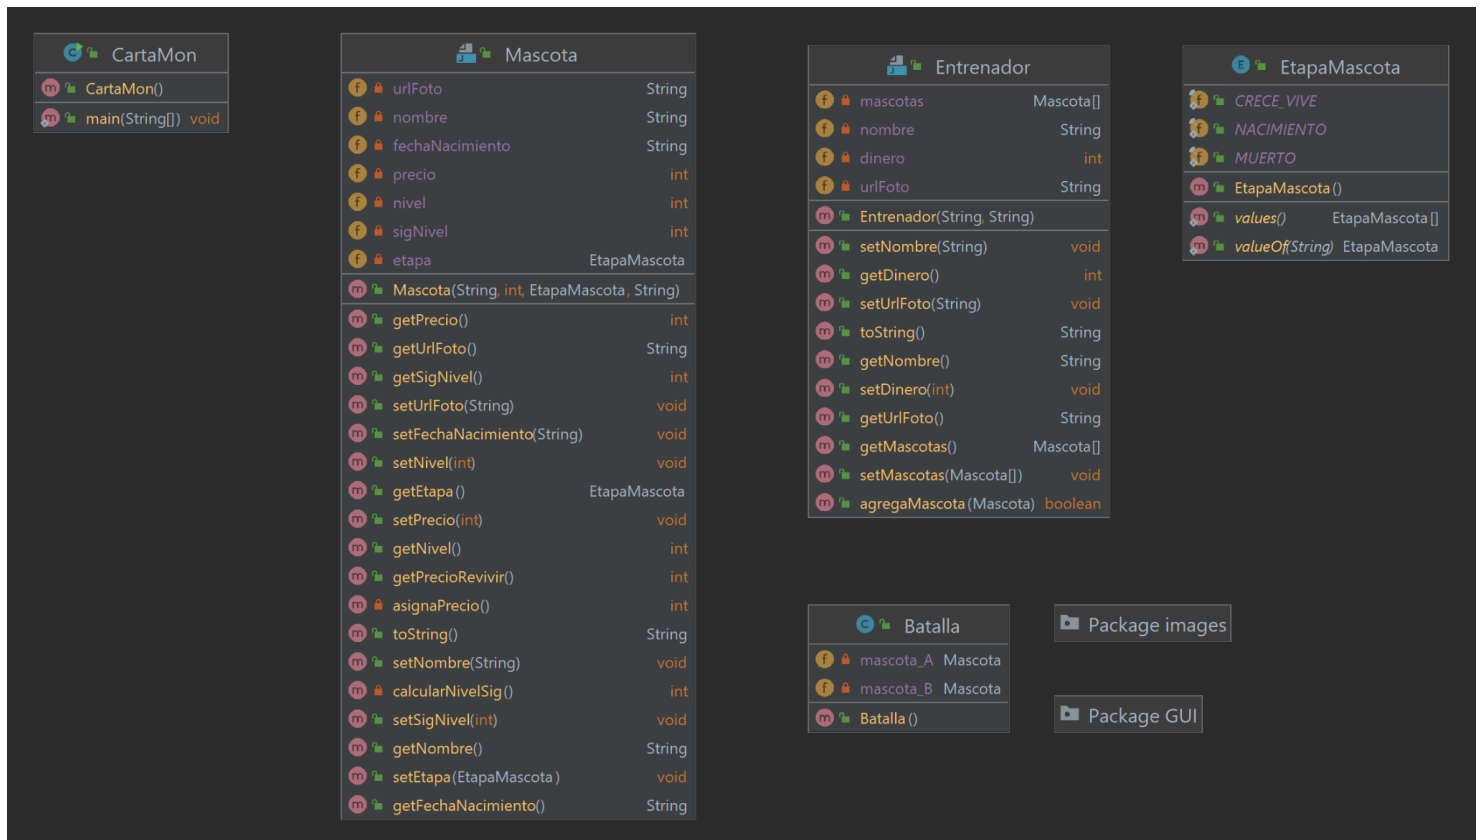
CartaMon

CartaMon()

main(String[]) void

Mascota

urlFoto String
nombre String
fechaNacimiento String
precio int
nivel int
sigNivel int
etapa EtapaMascota

Mascota(String, int, EtapaMascota, String)

getPrecio() int
getUrlFoto() String
getSigNivel() int
setUrlFoto(String) void
setFechaNacimiento(String) void
setNivel(int) void
getEtapa() EtapaMascota
setPrecio(int) void
getNivel() int
getPrecioRevivir() int
asignaPrecio() int
toString() String
setNombre(String) void
calcularNivelSig() int
setSigNivel(int) void
getNombre() String
setEtapa(EtapaMascota) void
getFechaNacimiento() String

Entrenador

mascotas Mascota[]
nombre String
dinero int
urlFoto String

Entrenador(String, String)

setNombre(String) void
getDinero() int
setUrlFoto(String) void
toString() String
getNombre() String
setDinero(int) void
getUrlFoto() String
getMascotas() Mascota[]
setMascotas(Mascota[]) void
agregaMascota(Mascota) boolean

EtapaMascota

CRECE_VIVE
NACIMIENTO
MUERTO

EtapaMascota()

values() EtapaMascota[]
valueOf(String) EtapaMascota

Batalla

mascota_A Mascota
mascota_B Mascota

Batalla()

Package images

Package GUI